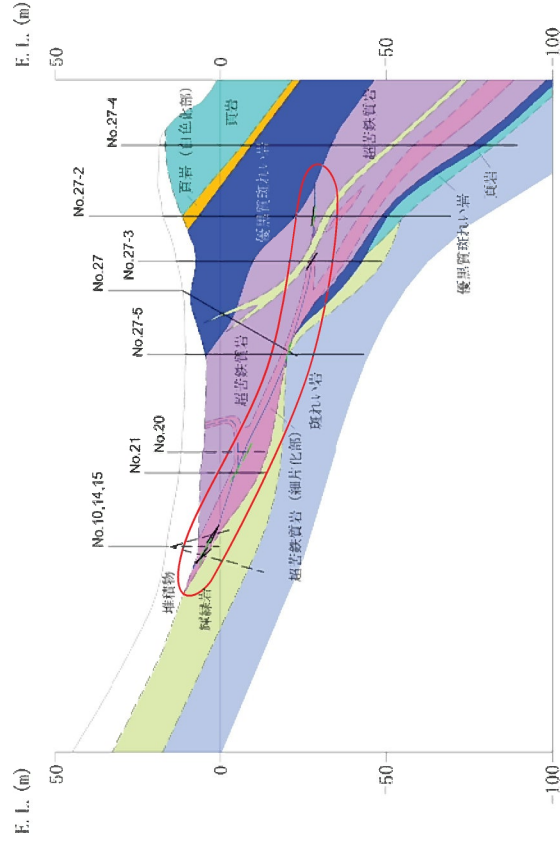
E. L. (m)
50
0
-50
-100

E. L. (m)
50
0
-50
-100

No.27-4
No.27-2
No.27
No.27-3
No.27-5
No.20
No.21
No.10,14,15

頁岩（自色化部）
頁岩
超苦鉄質岩
優黒質斑れい岩
頁岩
優黒質斑れい岩
超苦鉄質岩
斑れい岩
超苦鉄質岩（細片化部）
堆積物
緑色岩